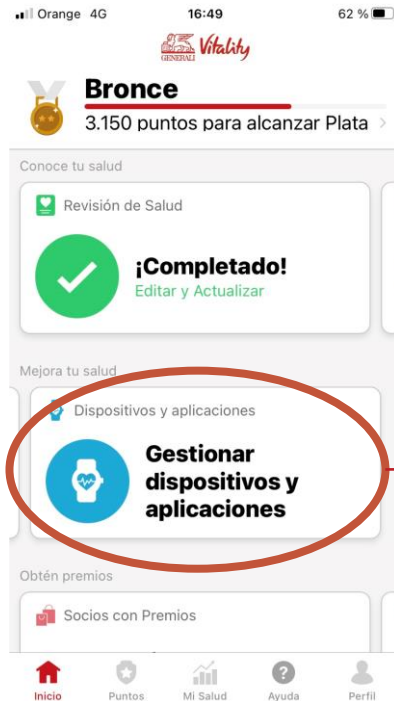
Orange 4G 16:49 62 %

GENERALI Vitality

Bronce

3.150 puntos para alcanzar Plata

Conoce tu salud

Revisión de Salud

¡Completado!

Editar y Actualizar

Mejora tu salud

Dispositivos y aplicaciones

Gestionar dispositivos y aplicaciones

Obtén premios

Socios con Premios

Inicio Puntos Mi Salud Ayuda Perfil